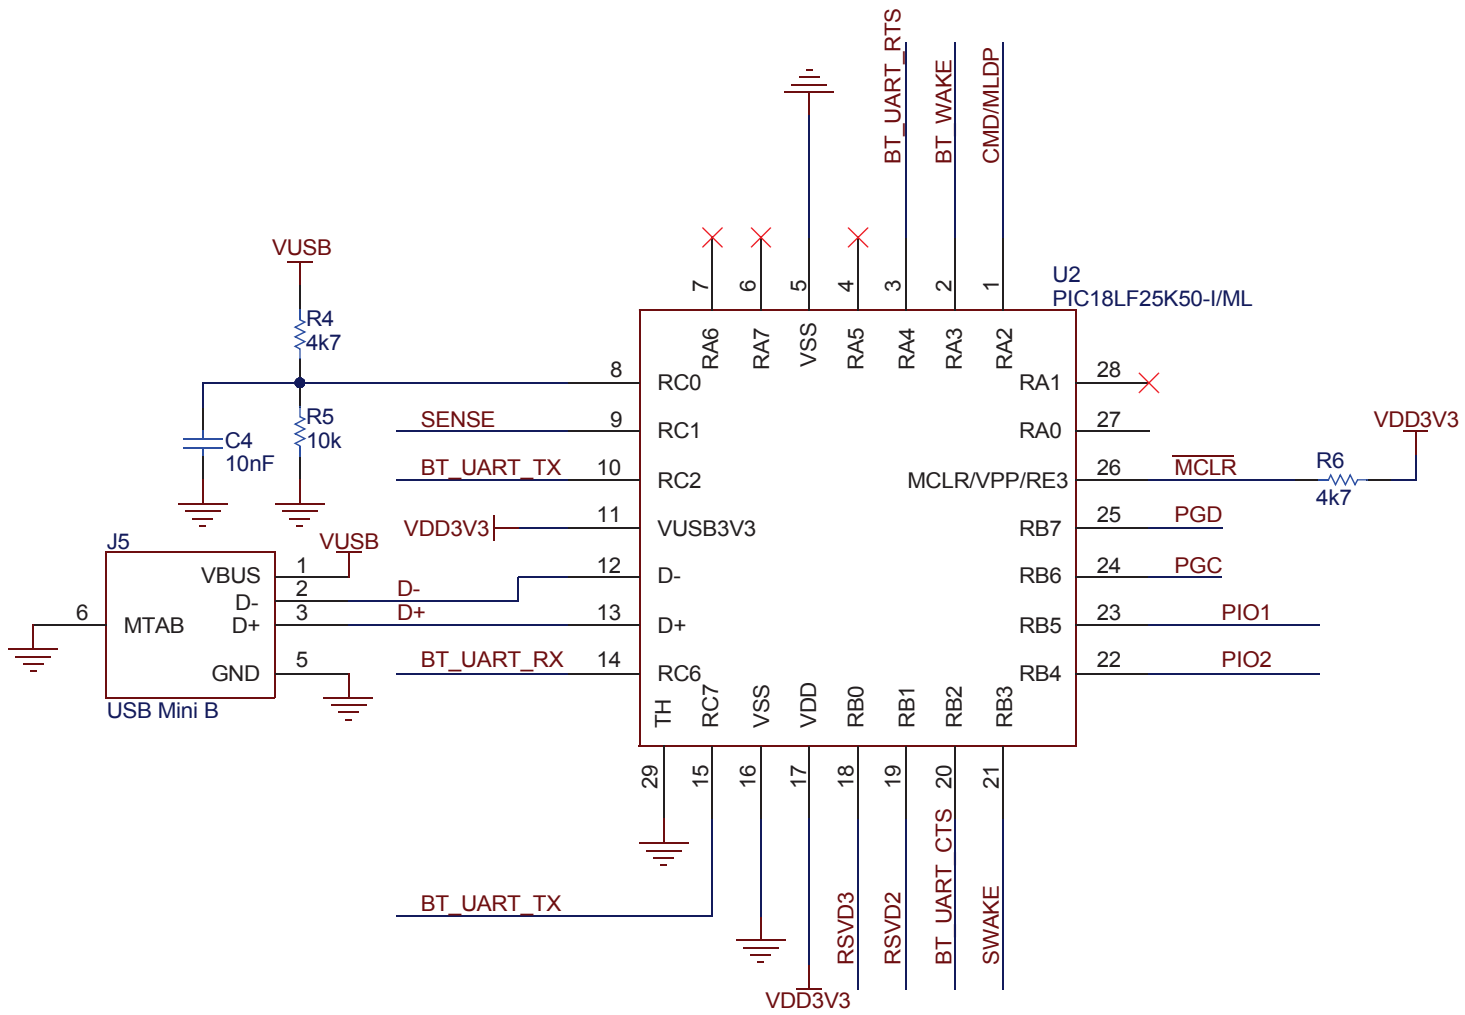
BT_UART_RTS
BT_WAKE
CMD/MLDP

U2
PIC18LF25K50-I/ML

VUSB
R4
4k7
R5
10k
C4
10nF

7 6 5 4 3 2 1
RA6 RA7 VSS RA5 RA4 RA3 RA2

8 RC0
9 RC1
10 RC2
11 VUSB3V3
12 D-
13 D+
14 RC6

RA1 28
RA0 27
MCLR/VPP/RE3 26
RB7 25
RB6 24
RB5 23
RB4 22

SENSE
BT_UART_TX
VDD3V3
D-
D+
BT_UART_RX

$\overline{MCLR}$
R6
4k7
VDD3V3
PGD
PGC
PIO1
PIO2

J5
VUSB
VBUS 1
D- 2
D+ 3
GND 5
6
MTAB
USB Mini B

TH RC7 VSS VDD RB0 RB1 RB2 RB3
29 15 16 17 18 19 20 21

BT_UART_TX
VDD3V3
RSVD3
RSVD2
BT_UART_CTS
SWAKE